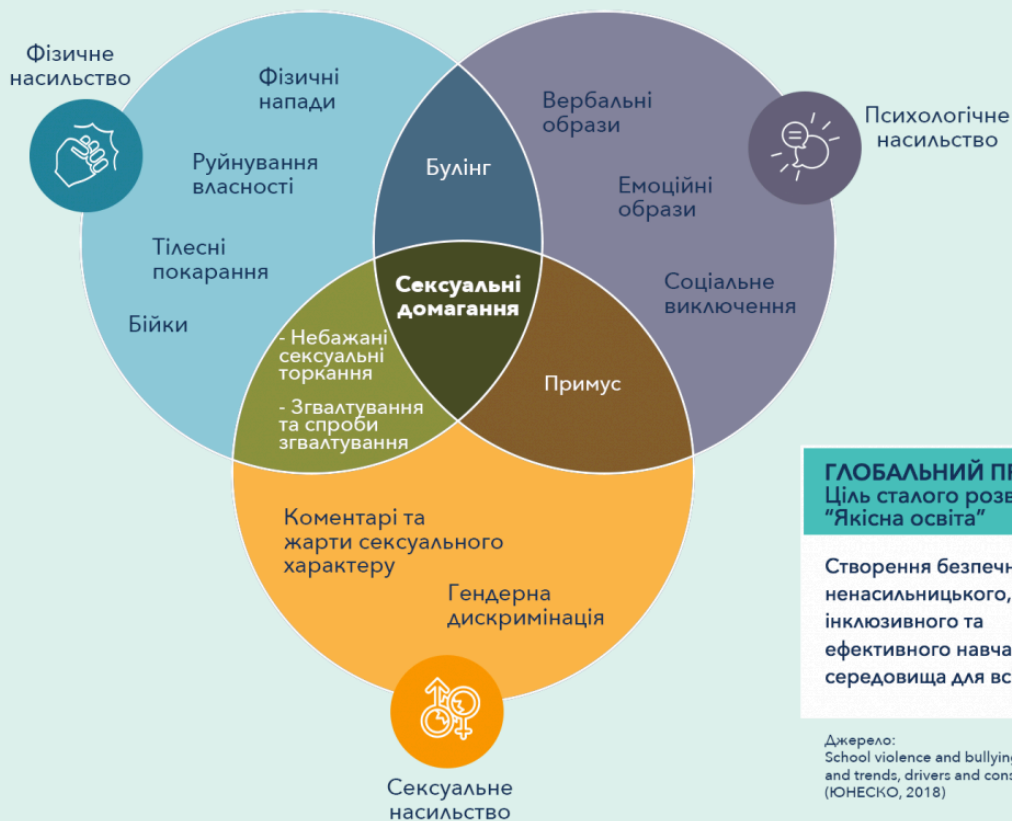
Фізичне насильство

Фізичні напади

Руйнування власності

Тілесні покарання

Бійки

Булінг

Вербальні образи

Емоційні образи

Соціальне виключення

Психологічне насильство

Сексуальні домагання

- Небажані сексуальні торкання

- Зґвалтування та спроби зґвалтування

Примус

Коментарі та жарти сексуального характеру

Гендерна дискримінація

Сексуальне насильство

ГЛОБАЛЬНИЙ ПР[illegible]
Ціль сталого розв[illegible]
"Якісна освіта"

Створення безпечн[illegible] ненасильницького, інклюзивного та ефективного навча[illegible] середовища для вс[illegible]

Джерело:
School violence and bullyin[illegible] and trends, drivers and cons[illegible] (ЮНЕСКО, 2018)